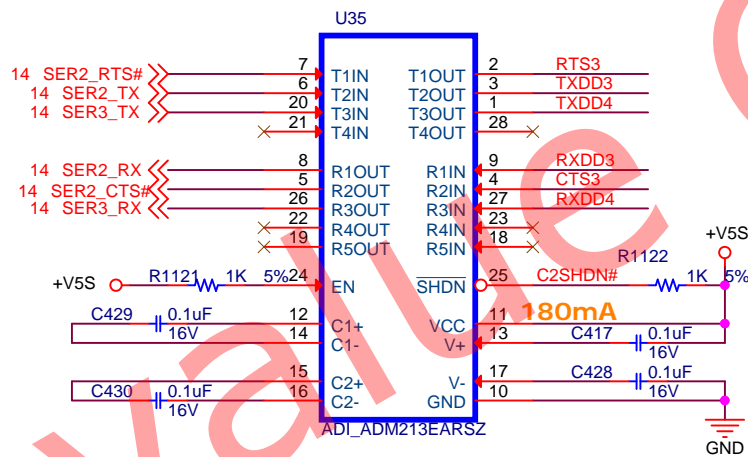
U35

14 SER2_RTS#
14 SER2_TX
14 SER3_TX

7 T1IN T1OUT 2 RTS3
6 T2IN T2OUT 3 TXDD3
20 T3IN T3OUT 1 TXDD4
21 T4IN T4OUT 28

14 SER2_RX
14 SER2_CTS#
14 SER3_RX

8 R1OUT R1IN 9 RXDD3
5 R2OUT R2IN 4 CTS3
26 R3OUT R3IN 27 RXDD4
22 R4OUT R4IN 23
19 R5OUT R5IN 18

+V5S R1121 1K 5% 24 EN $\overline{SHDN}$ 25 C2SHDN# R1122 1K 5% +V5S

180mA

C429 0.1uF 16V 12 C1+ VCC 11
14 C1- V+ 13 C417 0.1uF 16V

15 C2+ V- 17 C428 0.1uF 16V
C430 0.1uF 16V 16 C2- GND 10

ADI_ADM213EARSZ

GND

value